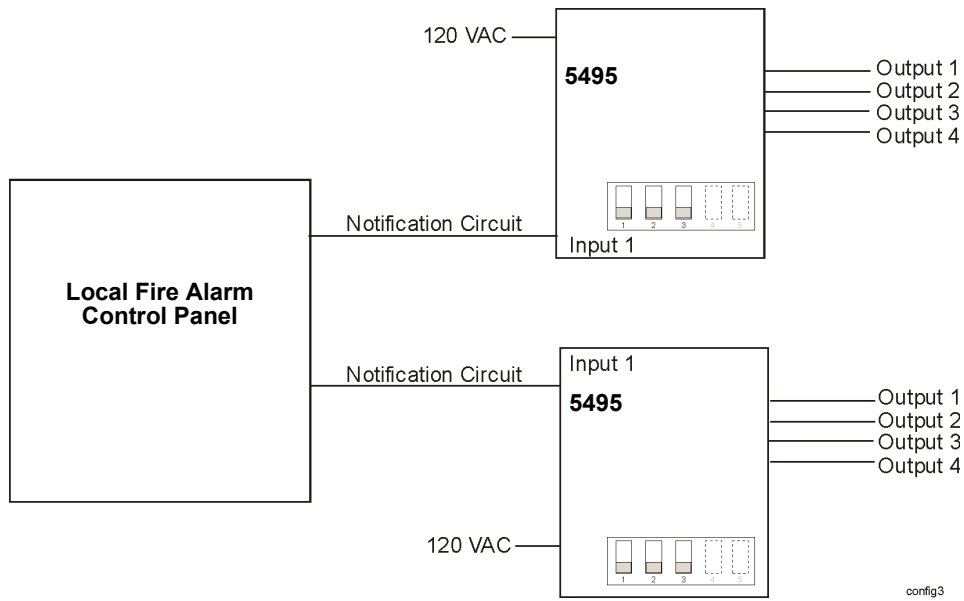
120 VAC

5495

Output 1
Output 2
Output 3
Output 4

1 2 3 4 5

Notification Circuit

Input 1

Local Fire Alarm Control Panel

Notification Circuit

Input 1

5495

Output 1
Output 2
Output 3
Output 4

120 VAC

1 2 3 4 5

config3